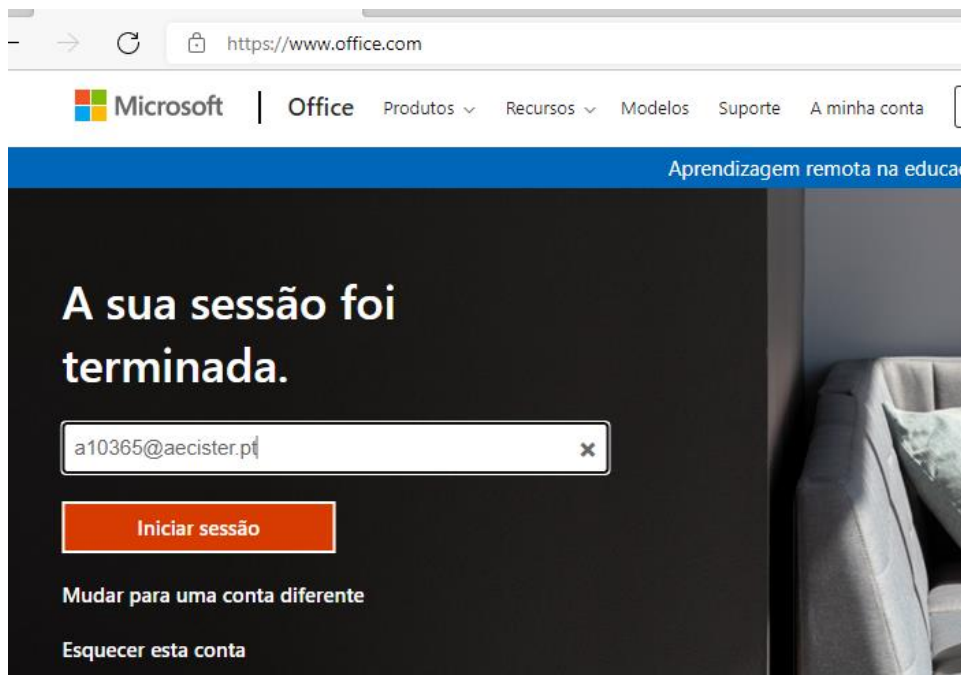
https://www.office.com

Microsoft | Office Produtos ⌄ Recursos ⌄ Modelos Suporte A minha conta

Aprendizagem remota na educa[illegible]

A sua sessão foi terminada.

a10365@aecister.pt

Iniciar sessão

Mudar para uma conta diferente

Esquecer esta conta